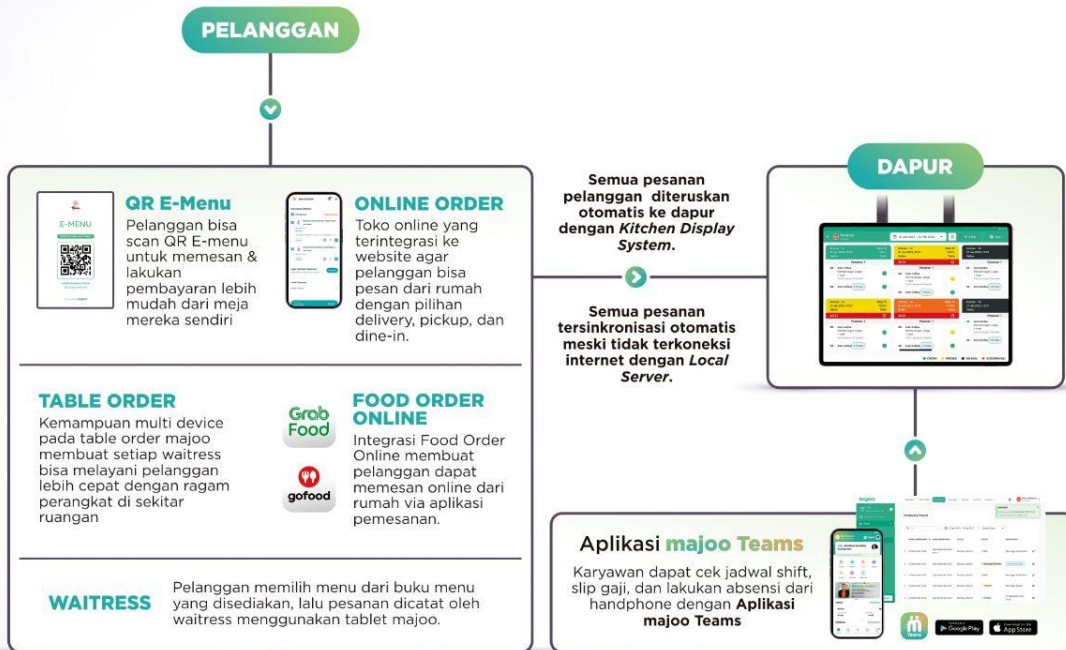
PELANGGAN

QR E-Menu

Pelanggan bisa scan QR E-menu untuk memesan & lakukan pembayaran lebih mudah dari meja mereka sendiri

E-MENU

ONLINE ORDER

Toko online yang terintegrasi ke website agar pelanggan bisa pesan dari rumah dengan pilihan delivery, pickup, dan dine-in.

TABLE ORDER

Kemampuan multi device pada table order majoo membuat setiap waitress bisa melayani pelanggan lebih cepat dengan ragam perangkat di sekitar ruangan

Grab Food

gofood

FOOD ORDER ONLINE

Integrasi Food Order Online membuat pelanggan dapat memesan online dari rumah via aplikasi pemesanan.

WAITRESS

Pelanggan memilih menu dari buku menu yang disediakan, lalu pesanan dicatat oleh waitress menggunakan tablet majoo.

Semua pesanan pelanggan diteruskan otomatis ke dapur dengan Kitchen Display System.

Semua pesanan tersinkronisasi otomatis meski tidak terkoneksi internet dengan Local Server.

DAPUR

Aplikasi majoo Teams

Karyawan dapat cek jadwal shift, slip gaji, dan lakukan absensi dari handphone dengan Aplikasi majoo Teams

majoo

Teams

Google Play

App Store